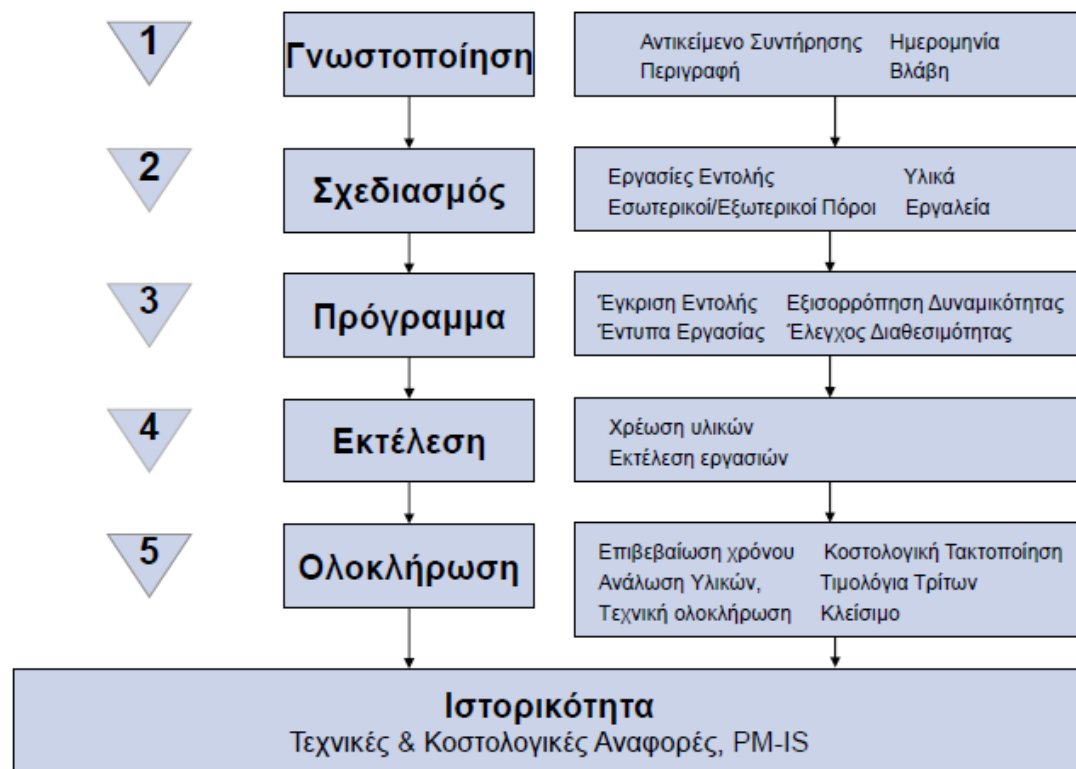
1
Γνωστοποίηση
Αντικείμενο Συντήρησης Ημερομηνία
Περιγραφή Βλάβη

2
Σχεδιασμός
Εργασίες Εντολής Υλικά
Εσωτερικοί/Εξωτερικοί Πόροι Εργαλεία

3
Πρόγραμμα
Έγκριση Εντολής Εξισορρόπηση Δυναμικότητας
Έντυπα Εργασίας Έλεγχος Διαθεσιμότητας

4
Εκτέλεση
Χρέωση υλικών
Εκτέλεση εργασιών

5
Ολοκλήρωση
Επιβεβαίωση χρόνου Κοστολογική Τακτοποίηση
Ανάλωση Υλικών, Τιμολόγια Τρίτων
Τεχνική ολοκλήρωση Κλείσιμο

Ιστορικότητα
Τεχνικές & Κοστολογικές Αναφορές, PM-IS